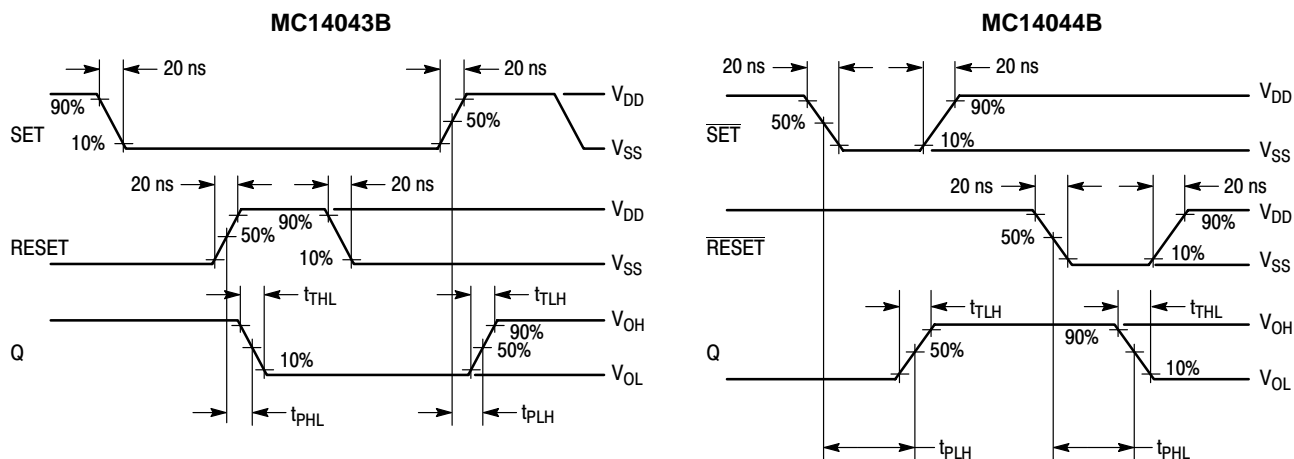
MC14043B

20 ns

20 ns

$V_{DD}$

90%

SET

10%

50%

$V_{SS}$

20 ns

20 ns

$V_{DD}$

90%

50%

RESET

10%

$V_{SS}$

$t_{THL}$

$t_{TLH}$

Q

$V_{OH}$

90%

50%

10%

$V_{OL}$

$t_{PHL}$

$t_{PLH}$

MC14044B

20 ns

20 ns

$V_{DD}$

90%

$\overline{SET}$

50%

10%

$V_{SS}$

20 ns

20 ns

$V_{DD}$

90%

$\overline{RESET}$

50%

10%

$V_{SS}$

$t_{TLH}$

$t_{THL}$

$V_{OH}$

90%

Q

50%

10%

$V_{OL}$

$t_{PLH}$

$t_{PHL}$